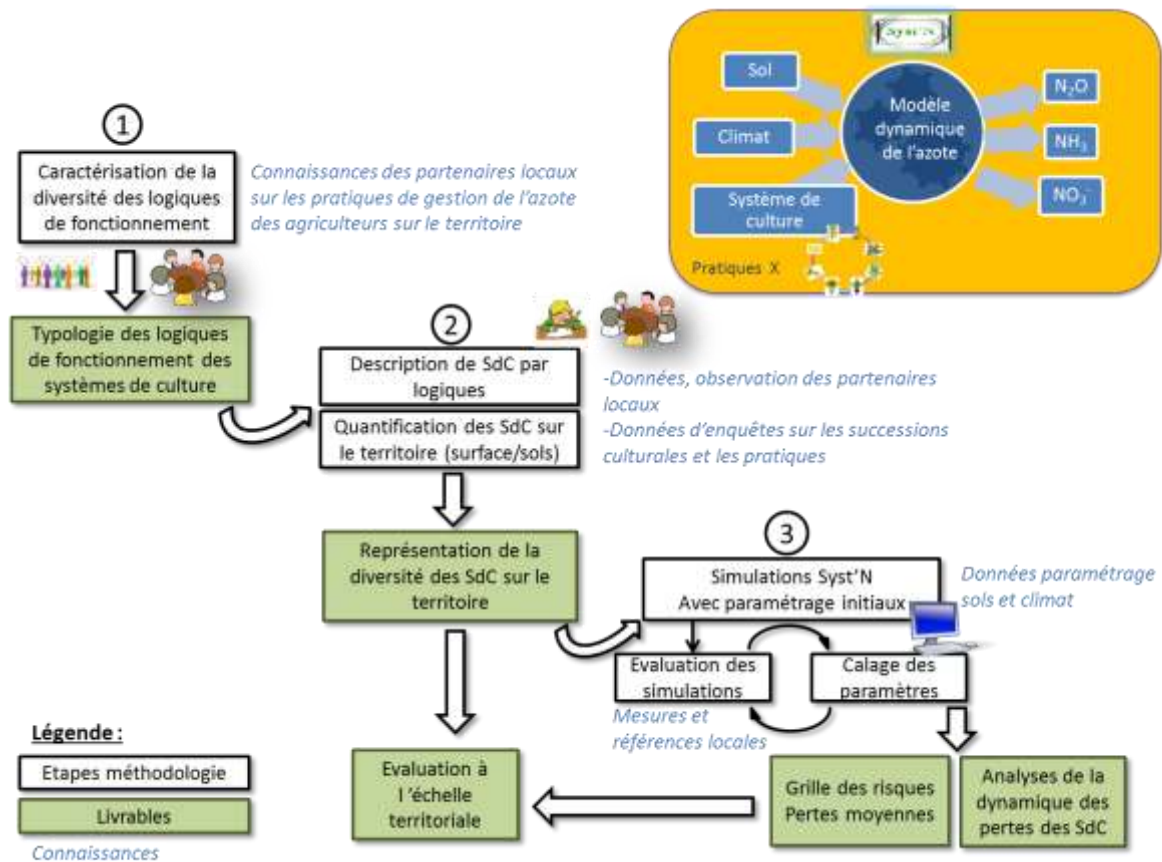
Syst'N

Sol

Climat

Système de culture

Modèle dynamique de l'azote

$N_2O$

$NH_3$

$NO_3^-$

Pratiques X

1

Caractérisation de la diversité des logiques de fonctionnement

Connaissances des partenaires locaux sur les pratiques de gestion de l'azote des agriculteurs sur le territoire

Typologie des logiques de fonctionnement des systèmes de culture

2

Description de SdC par logiques

Quantification des SdC sur le territoire (surface/sols)

-Données, observation des partenaires locaux
-Données d'enquêtes sur les successions culturales et les pratiques

Représentation de la diversité des SdC sur le territoire

3

Simulations Syst'N
Avec paramétrage initiaux

Données paramétrage sols et climat

Evaluation des simulations

Calage des paramètres

Mesures et références locales

Légende :

Etapes méthodologie

Livrables

Connaissances

Evaluation à l'échelle territoriale

Grille des risques
Pertes moyennes

Analyses de la dynamique des pertes des SdC